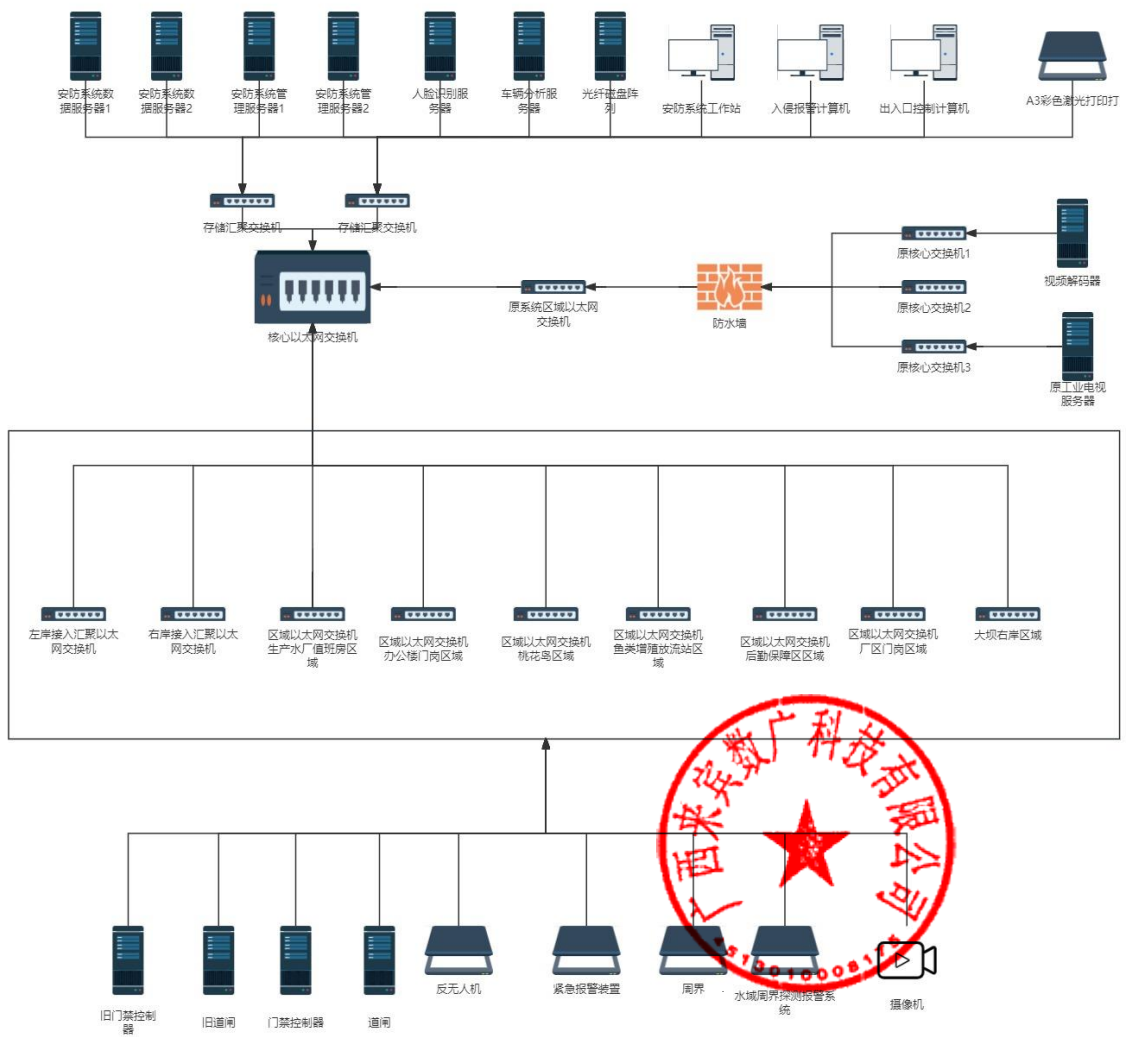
安防系统数据服务器1

安防系统数据服务器2

安防系统管理服务器1

安防系统管理服务器2

人脸识别服务器

车辆分析服务器

光纤磁盘阵列

安防系统工作站

入侵报警计算机

出入口控制计算机

A3彩色激光打印打

存储汇聚交换机

存储汇聚交换机

核心以太网交换机

原系统区域以太网交换机

防火墙

原核心交换机1

原核心交换机2

原核心交换机3

视频解码器

原工业电视服务器

左岸接入汇聚以太网交换机

右岸接入汇聚以太网交换机

区域以太网交换机生产水厂值班房区域

区域以太网交换机办公楼门岗区域

区域以太网交换机桃花岛区域

区域以太网交换机鱼类增殖放流站区域

区域以太网交换机后勤保障区区域

区域以太网交换机厂区门岗区域

大坝右岸区域

广西荣数广科技有限公司

旧门禁控制器

旧道闸

门禁控制器

道闸

反无人机

紧急报警装置

周界

水域周界探测报警系统

摄像机